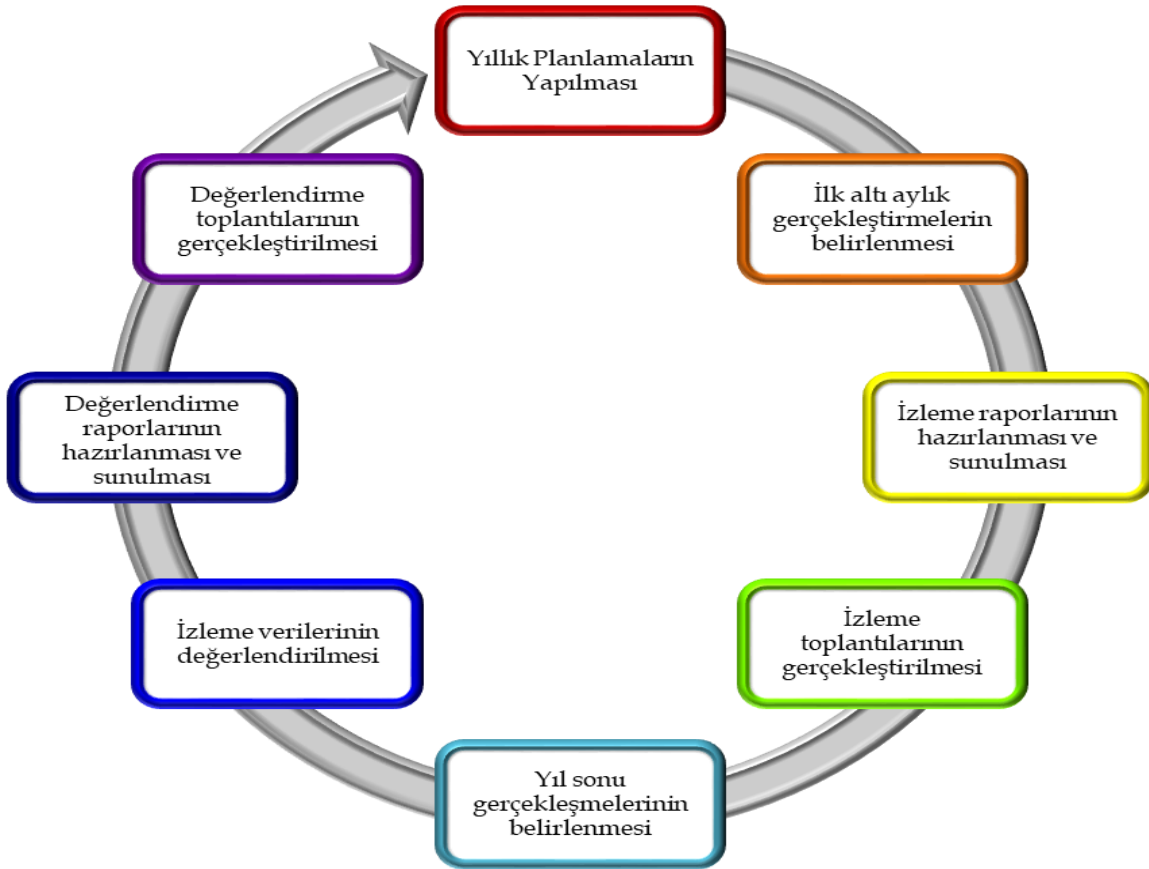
Yıllık Planlamaların Yapılması

İlk altı aylık gerçekleştirmelerin belirlenmesi

İzleme raporlarının hazırlanması ve sunulması

İzleme toplantılarının gerçekleştirilmesi

Yıl sonu gerçekleşmelerinin belirlenmesi

İzleme verilerinin değerlendirilmesi

Değerlendirme raporlarının hazırlanması ve sunulması

Değerlendirme toplantılarının gerçekleştirilmesi